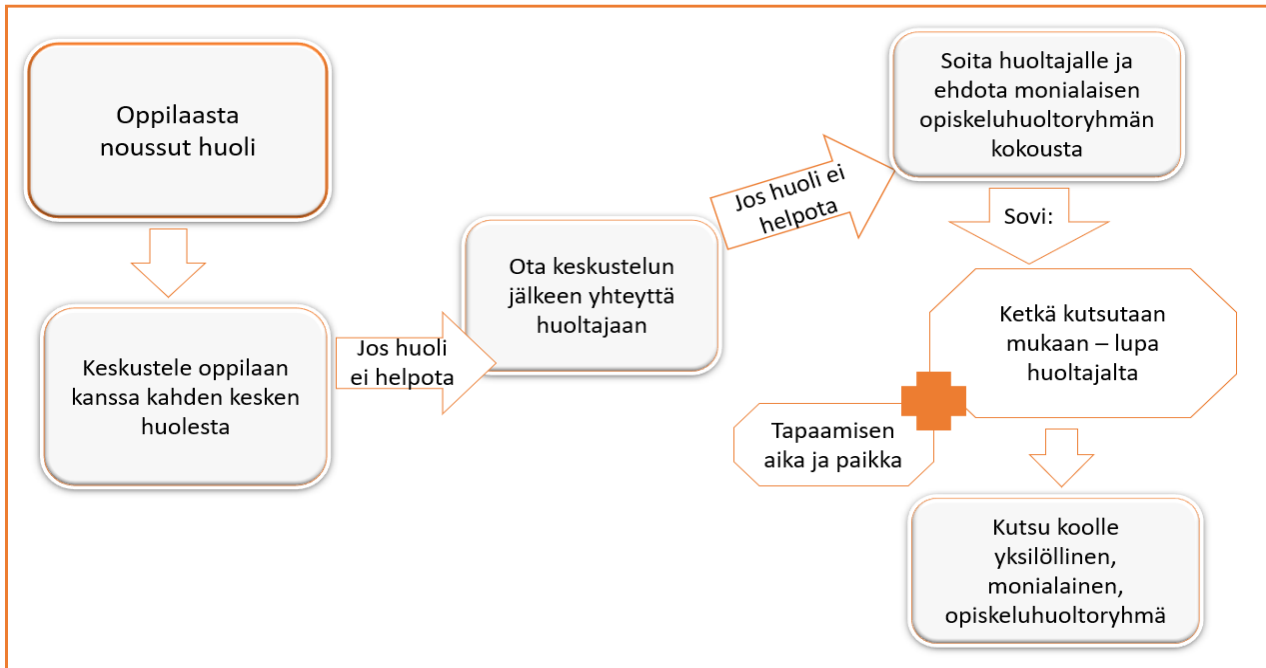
Oppilaasta noussut huoli

Keskustele oppilaan kanssa kahden kesken huolesta

Jos huoli ei helpota

Ota keskustelun jälkeen yhteyttä huoltajaan

Jos huoli ei helpota

Soita huoltajalle ja ehdota monialaisen opiskeluhuoltoryhmän kokousta

Sovi:

Ketkä kutsutaan mukaan – lupa huoltajalta

Tapaamisen aika ja paikka

Kutsu koolle yksilöllinen, monialainen, opiskeluhuoltoryhmä